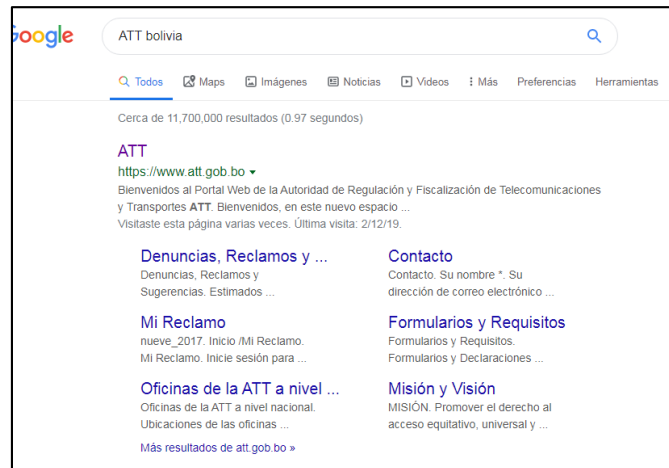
oogle

ATT bolivia

Todos   Maps   Imágenes   Noticias   Videos   ⋮ Más   Preferencias   Herramientas

Cerca de 11,700,000 resultados (0.97 segundos)

ATT
https://www.att.gob.bo ▾
Bienvenidos al Portal Web de la Autoridad de Regulación y Fiscalización de Telecomunicaciones y Transportes **ATT**. Bienvenidos, en este nuevo espacio ...
Visitaste esta página varias veces. Última visita: 2/12/19.

Denuncias, Reclamos y ...
Denuncias, Reclamos y Sugerencias. Estimados ...

Contacto
Contacto. Su nombre *. Su dirección de correo electrónico ...

Mi Reclamo
nueve_2017. Inicio /Mi Reclamo. Mi Reclamo. Inicie sesión para ...

Formularios y Requisitos
Formularios y Requisitos. Formularios y Declaraciones ...

Oficinas de la ATT a nivel ...
Oficinas de la ATT a nivel nacional. Ubicaciones de las oficinas ...

Misión y Visión
MISIÓN. Promover el derecho al acceso equitativo, universal y ...

Más resultados de att.gob.bo »